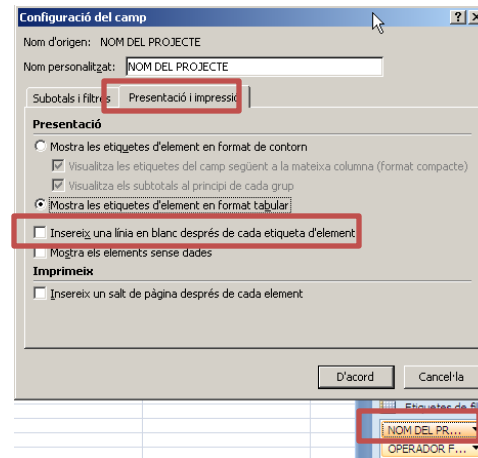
Configuració del camp

Nom d'origen: NOM DEL PROJECTE

Nom personalitzat: NOM DEL PROJECTE

Subtotals i filtres | Presentació i impressió

Presentació

Mostra les etiquetes d'element en format de contorn

Visualitza les etiquetes del camp següent a la mateixa columna (format compacte)

Visualitza els subtotals al principi de cada grup

Mostra les etiquetes d'element en format tabular

Insereix una línia en blanc després de cada etiqueta d'element

Mostra els elements sense dades

Imprimeix

Insereix un salt de pàgina després de cada element

D'acord

Cancel·la

Etiquetes de fi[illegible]

NOM DEL PR...

OPERADOR F...